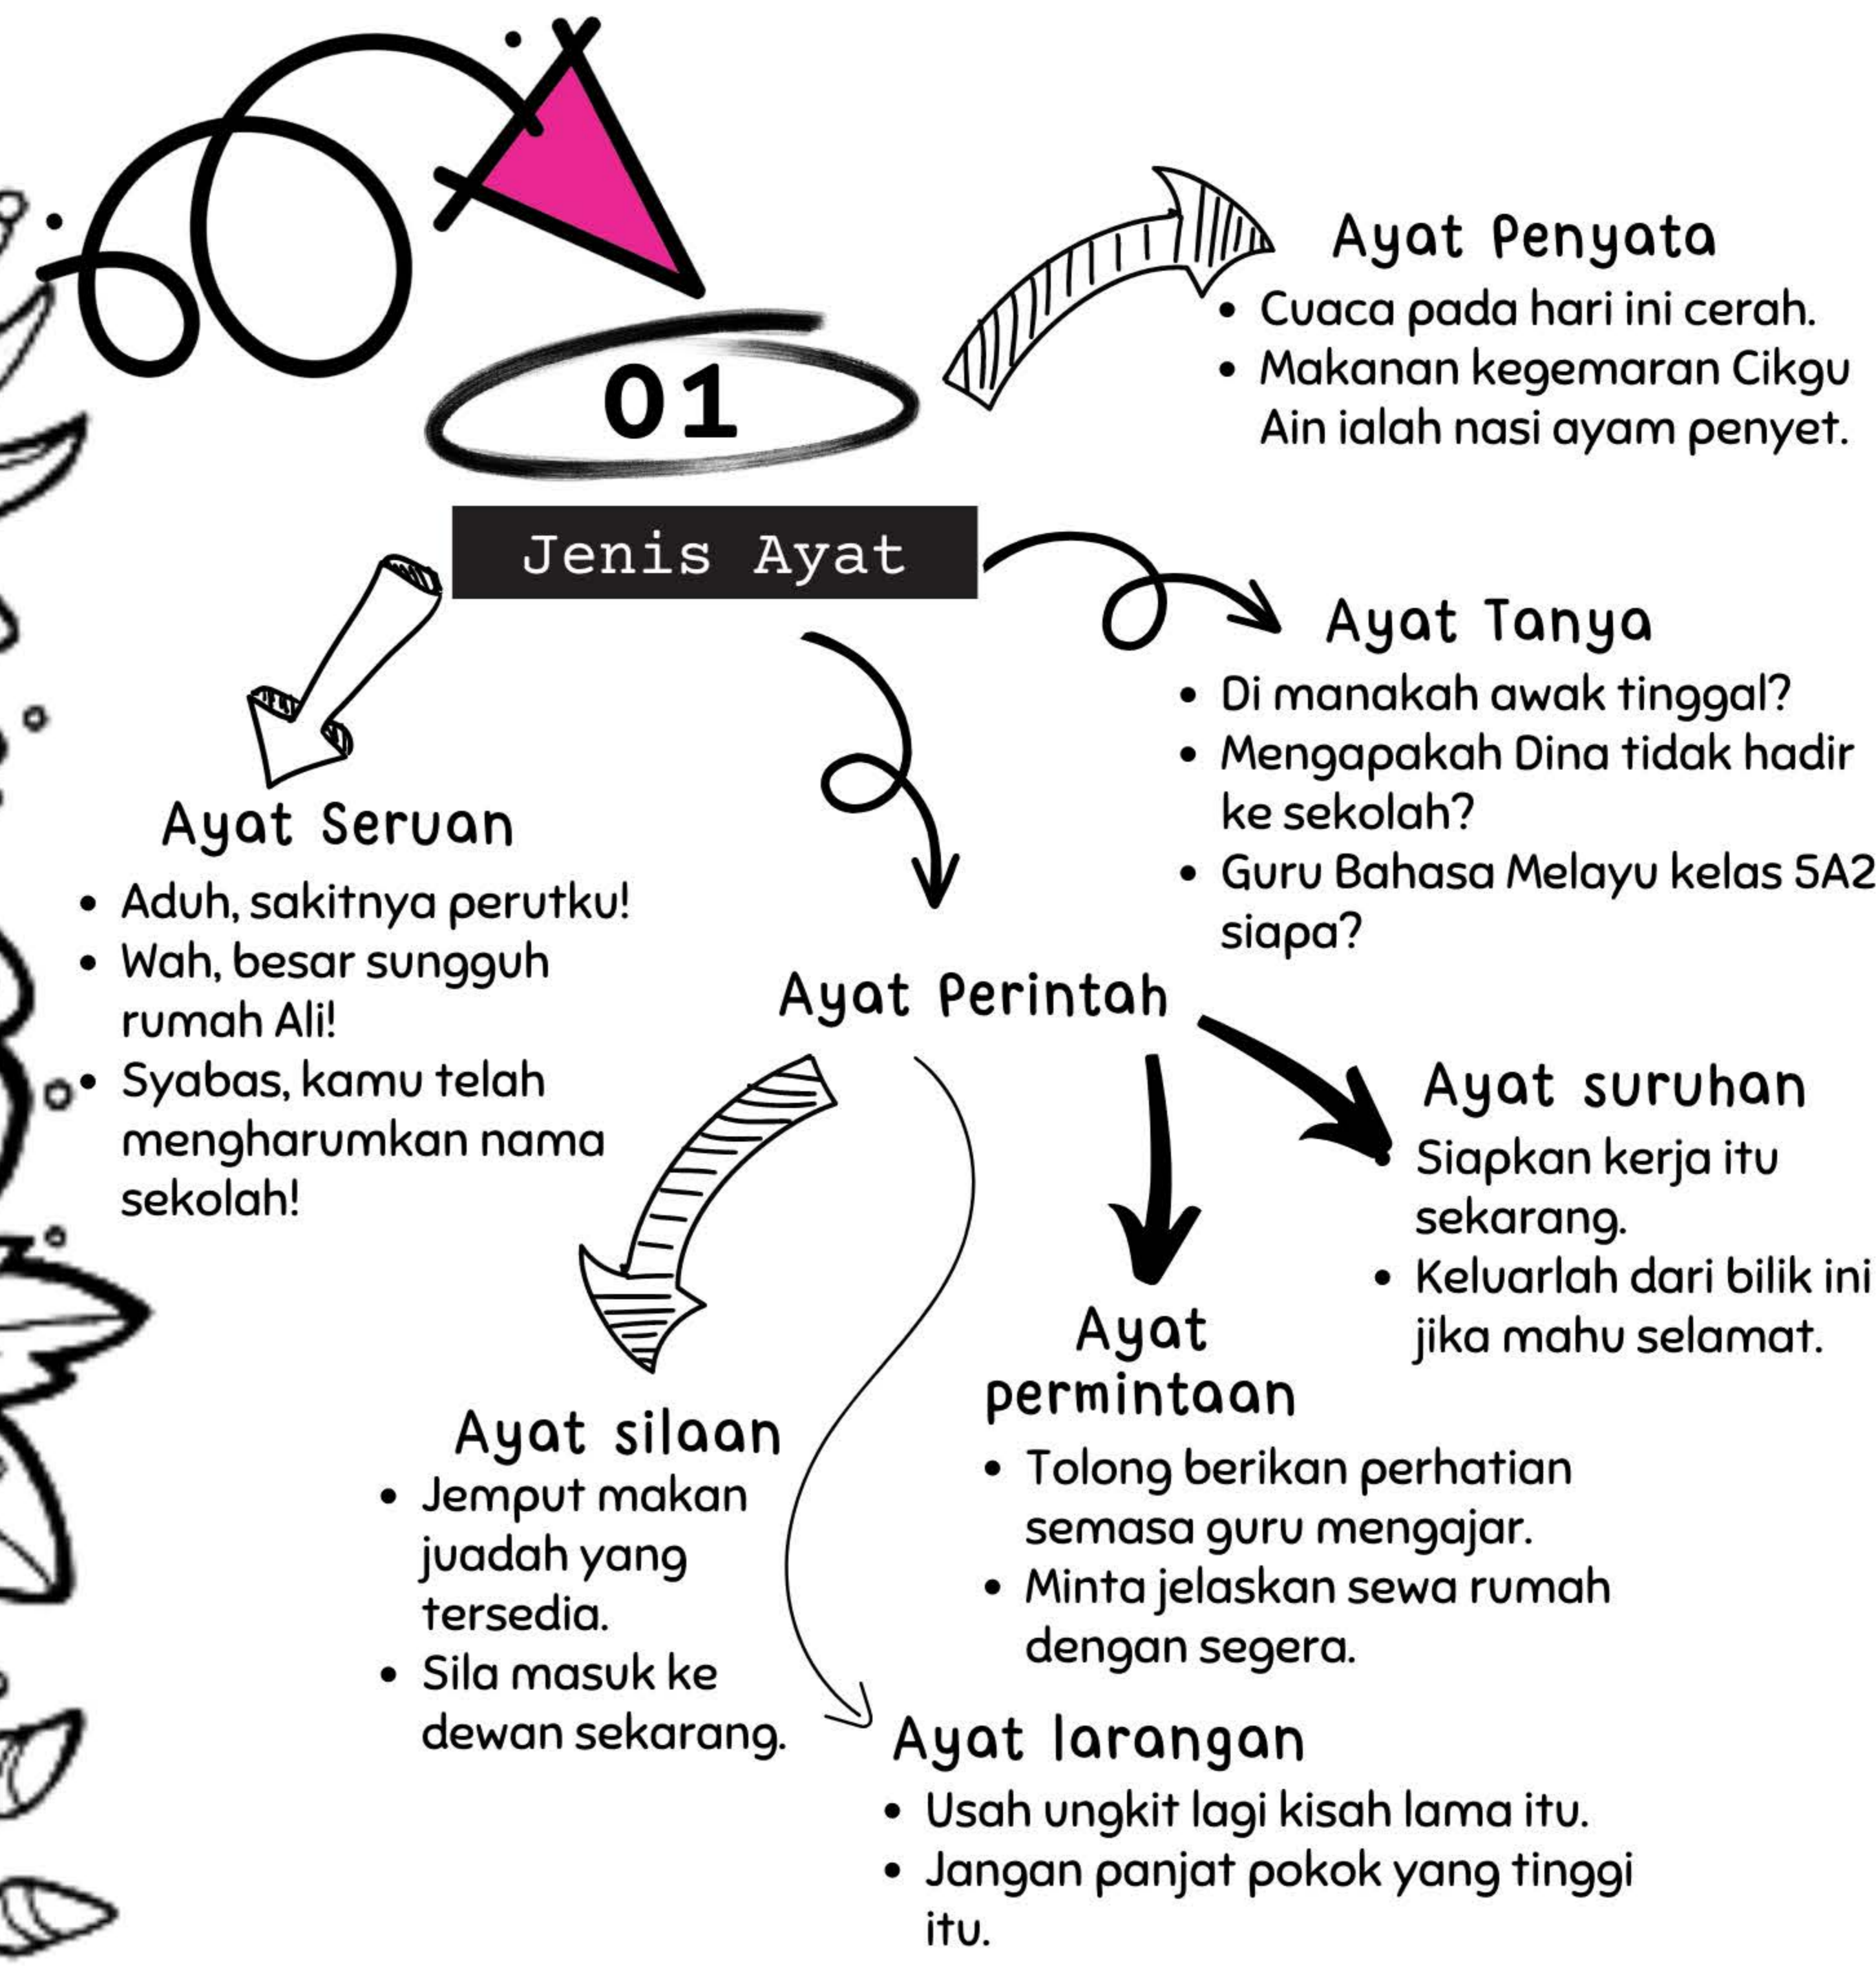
01

Jenis Ayat

Ayat Penyata
- Cuaca pada hari ini cerah.
- Makanan kegemaran Cikgu Ain ialah nasi ayam penyet.

Ayat Tanya
- Di manakah awak tinggal?
- Mengapakah Dina tidak hadir ke sekolah?
- Guru Bahasa Melayu kelas 5A2 siapa?

Ayat Seruan
- Aduh, sakitnya perutku!
- Wah, besar sungguh rumah Ali!
- Syabas, kamu telah mengharumkan nama sekolah!

Ayat Perintah

Ayat suruhan
Siapkan kerja itu sekarang.
- Keluarlah dari bilik ini jika mahu selamat.

Ayat permintaan
- Tolong berikan perhatian semasa guru mengajar.
- Minta jelaskan sewa rumah dengan segera.

Ayat silaan
- Jemput makan juadah yang tersedia.
- Sila masuk ke dewan sekarang.

Ayat larangan
- Usah ungkit lagi kisah lama itu.
- Jangan panjat pokok yang tinggi itu.